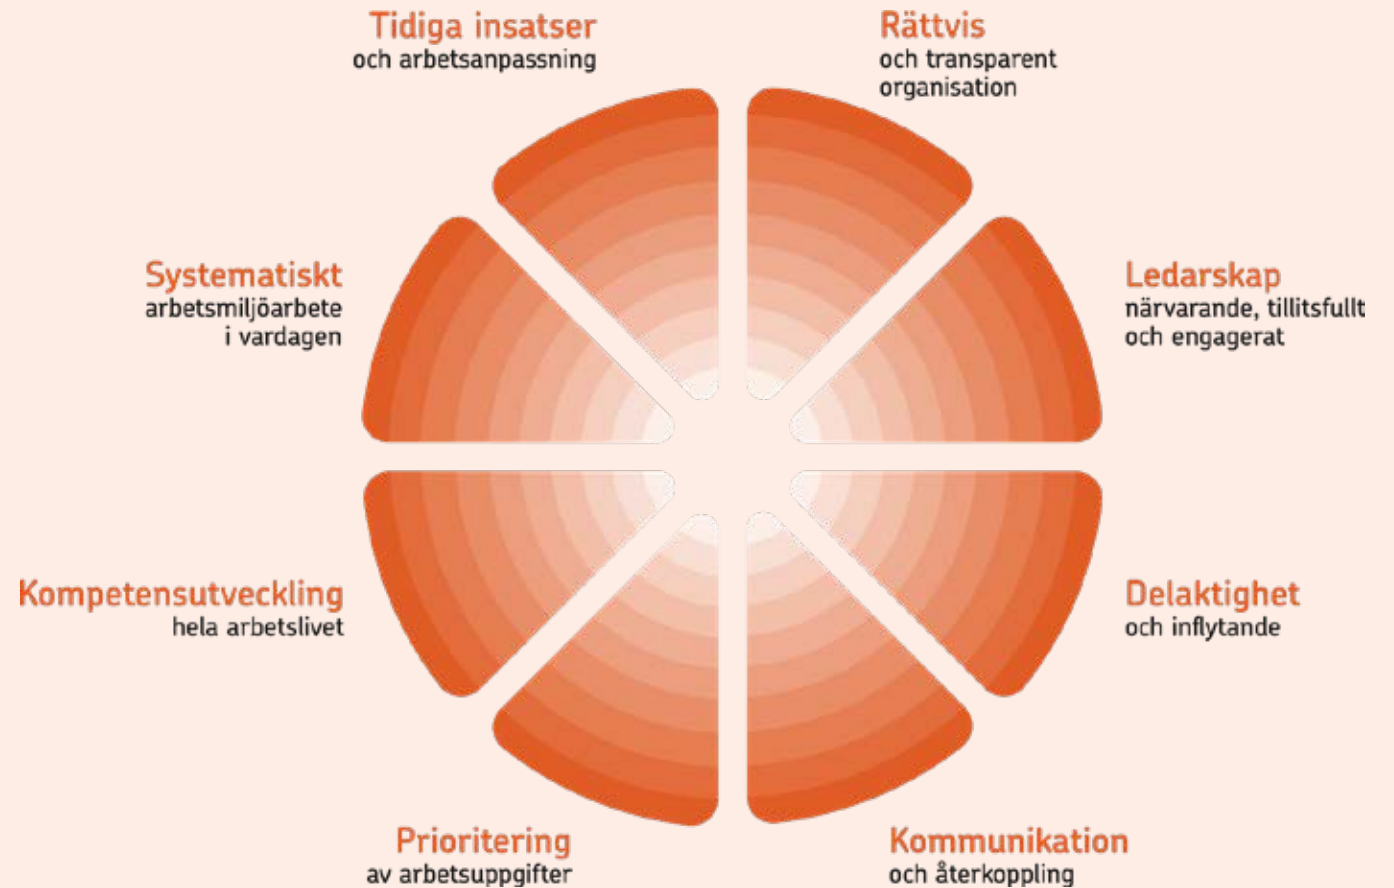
Tidiga insatser
och arbetsanpassning

Rättvis
och transparent organisation

Systematiskt
arbetsmiljöarbete i vardagen

Ledarskap
närvarande, tillitsfullt och engagerat

Kompetensutveckling
hela arbetslivet

Delaktighet
och inflytande

Prioritering
av arbetsuppgifter

Kommunikation
och återkoppling